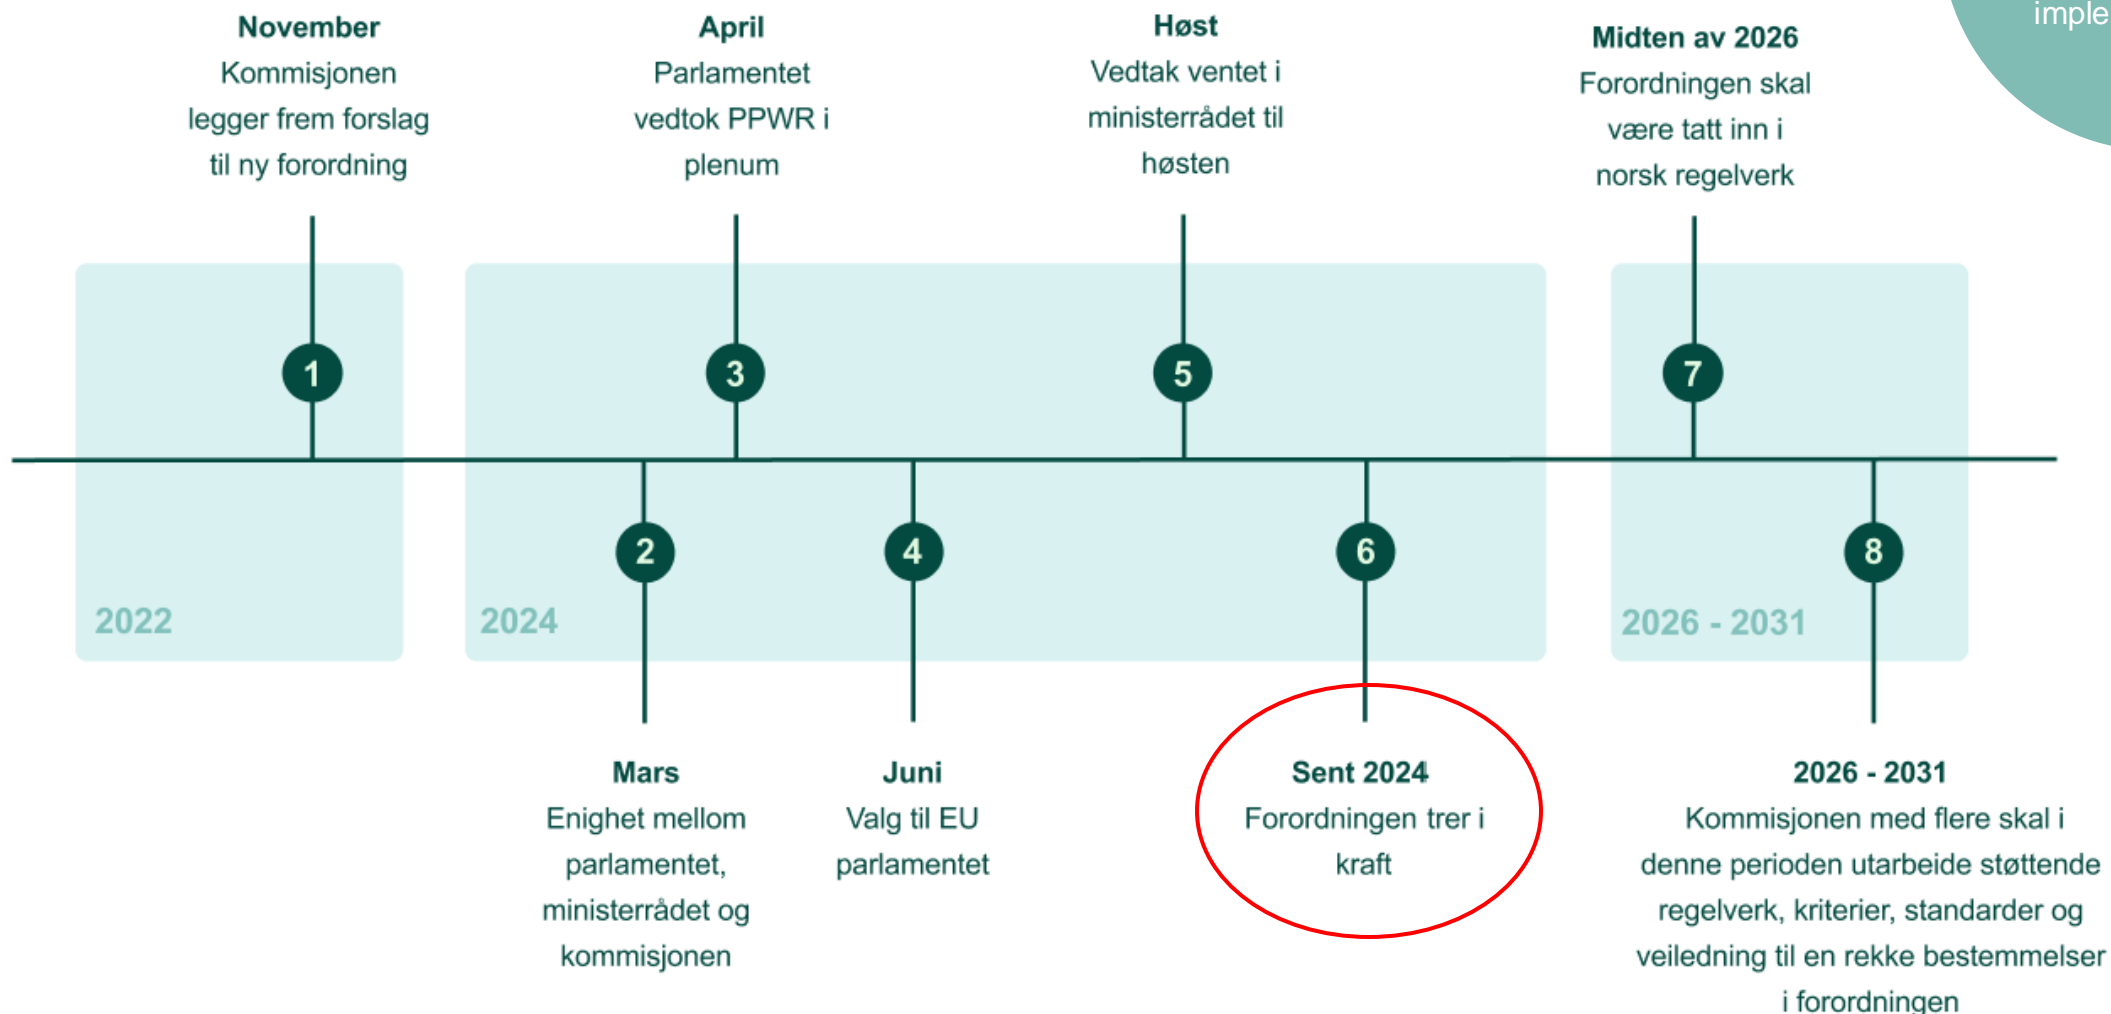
imple

November
Kommisjonen legger frem forslag til ny forordning

April
Parlamentet vedtok PPWR i plenum

Høst
Vedtak ventet i ministerrådet til høsten

Midten av 2026
Forordningen skal være tatt inn i norsk regelverk

1

3

5

7

2022

2024

2026 - 2031

2

4

6

8

Mars
Enighet mellom parlamentet, ministerrådet og kommisjonen

Juni
Valg til EU parlamentet

Sent 2024
Forordningen trer i kraft

2026 - 2031
Kommisjonen med flere skal i denne perioden utarbeide støttende regelverk, kriterier, standarder og veiledning til en rekke bestemmelser i forordningen